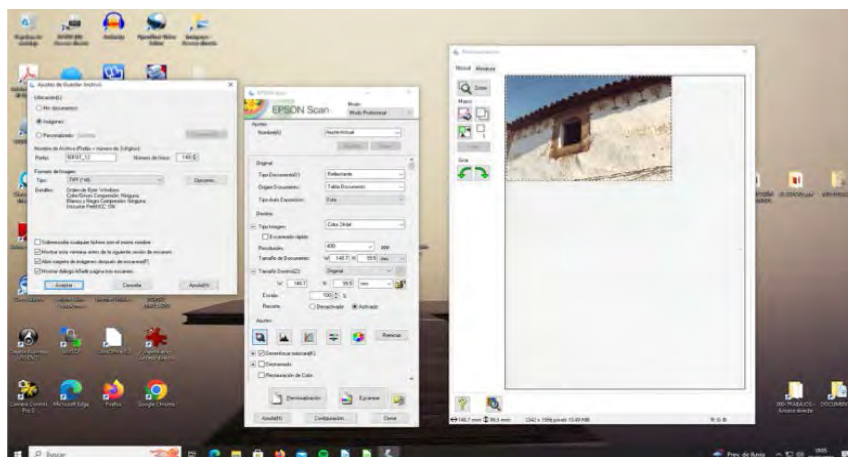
Ajustes de Guardar Archivo

Ubicación(L)

Mis documentos

Imágenes

Personalizado

Nombre de Archivo (Prefijo + número de 3 dígitos)

Prefijo: EPSON_12

Número de Inicio: 145

Formato de Imagen

Tipo: TIFF (*.tif)

Opciones

Detalles: Orden de Byte: Windows Color/Gris: Compresión: Ninguna Blanco y Negro: Compresión: Ninguna Incrustar Perfil ICC: ON

Sobrescribir cualquier fichero con el mismo nombre

Mostrar esta ventana antes de la siguiente sesión de escaneo

Abrir carpeta de imágenes después de escanear

Mostrar diálogo Añadir página tras escanear

Aceptar

Cancelar

Ayuda

EPSON Scan

EPSON Scan

Modo: Modo Profesional

Ajustes

Nombre: Ajuste Actual

Guardar

Borrar

Original

Tipo Documento: Reflectante

Origen Documento: Tabla Documento

Tipo Auto Exposición: Foto

Destino

Tipo Imagen: Color 24-bit

Escaneado rápido

Resolución: 400 ppp

Tamaño de Documento: An 140.7 Al 99.5 mm

Tamaño Destino: Original

An 140.7 Al 99.5 mm

Escala: 100 %

Recorte: Desactivado Activado

Ajustes

Reiniciar

Desenfocar máscara

Destramado

Restauración de Color

Previsualización

Escanear

Ayuda

Configuración...

Cerrar

Previsualización

Normal Miniatura

Zoom

Marco

Giro

140.7 mm 99.5 mm

2242 x 1596 píxels 10.49 MB

Buscar

Prev. de lluvia